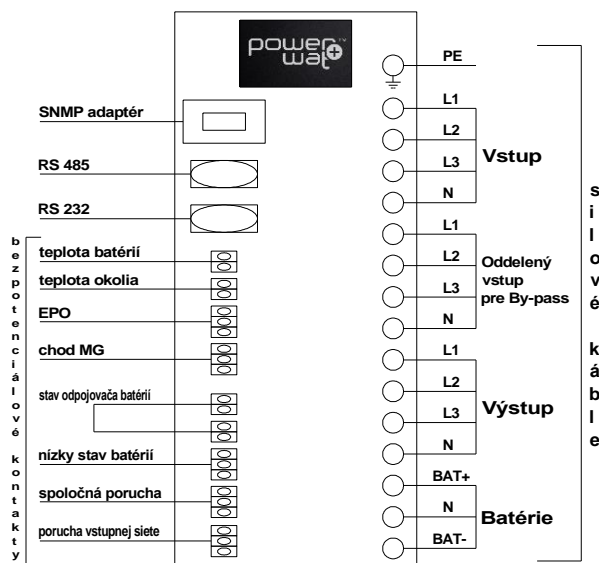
power wat TM

SNMP adaptér

RS 485

RS 232

bezpotenciálové kontakty

teplota batérií

teplota okolia

EPO

chod MG

stav odpojovača batérií

nízky stav batérií

spoločná porucha

porucha vstupnej siete

PE

L1

L2

L3

N

Vstup

L1

L2

L3

N

Oddelený vstup pre By-pass

L1

L2

L3

N

Výstup

BAT+

N

BAT-

Batérie

silové káble